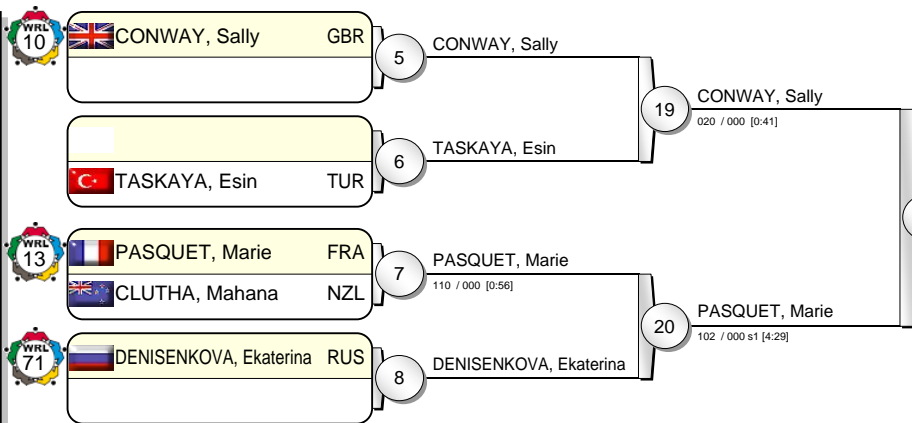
WRL 10
CONWAY, Sally GBR
5
CONWAY, Sally
19
CONWAY, Sally
020 / 000 [0:41]
6
TASKAYA, Esin
TASKAYA, Esin TUR
WRL 13
PASQUET, Marie FRA
7
PASQUET, Marie
110 / 000 [0:56]
CLUTHA, Mahana NZL
20
PASQUET, Marie
102 / 000 s1 [4:29]
WRL 71
DENISENKOVA, Ekaterina RUS
8
DENISENKOVA, Ekaterina